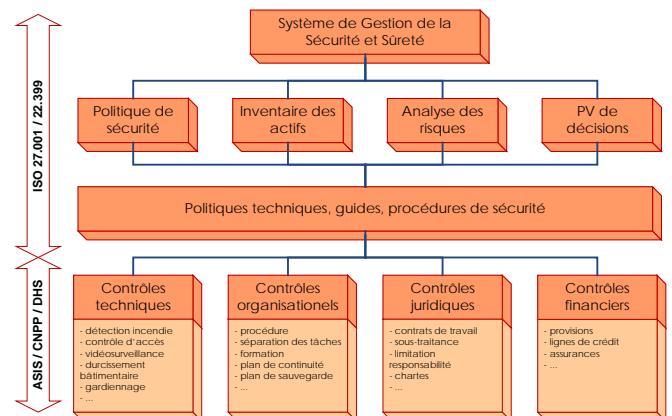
ISO 27.001 / 22.399

ASIS / CNPP / DHS

Système de Gestion de la Sécurité et Sûreté

Politique de sécurité

Inventaire des actifs

Analyse des risques

PV de décisions

Politiques techniques, guides, procédures de sécurité

Contrôles techniques

- détection incendie
- contrôle d'accès
- vidéosurveillance
- durcissement bâtimentaire
- gardiennage
- ...

Contrôles organisationels

- procédure
- séparation des tâches
- formation
- plan de continuité
- plan de sauvegarde
- ...

Contrôles juridiques

- contrats de travail
- sous-traitance
- limitation responsabilité
- chartes
- ...

Contrôles financiers

- provisions
- lignes de crédit
- assurances
- ...